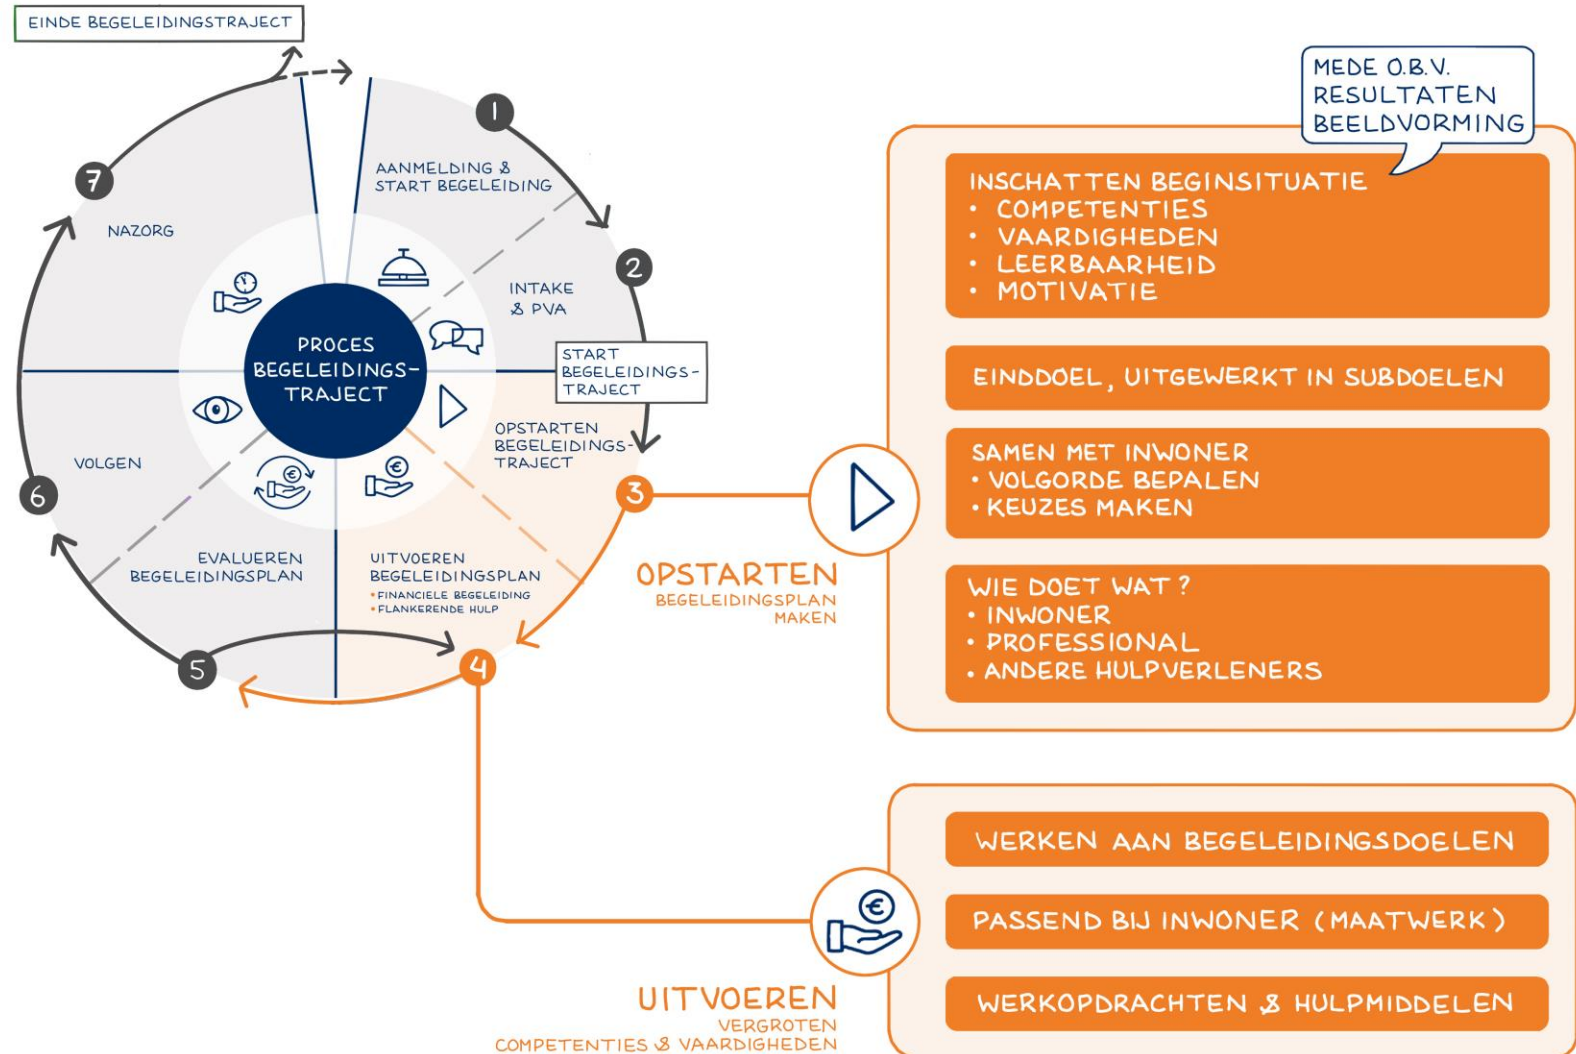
EINDE BEGELEIDINGSTRAJECT

1
AANMELDING & START BEGELEIDING

2
INTAKE & PVA

START BEGELEIDINGS-TRAJECT

OPSTARTEN BEGELEIDINGS-TRAJECT

3

UITVOEREN BEGELEIDINGSPLAN
• FINANCIELE BEGELEIDING
• FLANKERENDE HULP

4

5
EVALUEREN BEGELEIDINGSPLAN

6
VOLGEN

7
NAZORG

PROCES BEGELEIDINGS-TRAJECT

MEDE O.B.V. RESULTATEN BEELDVORMING

INSCHATTEN BEGINSITUATIE
• COMPETENTIES
• VAARDIGHEDEN
• LEERBAARHEID
• MOTIVATIE

EINDDOEL, UITGEWERKT IN SUBDOELEN

SAMEN MET INWONER
• VOLGORDE BEPALEN
• KEUZES MAKEN

WIE DOET WAT ?
• INWONER
• PROFESSIONAL
• ANDERE HULPVERLENERS

OPSTARTEN
BEGELEIDINGSPLAN MAKEN

WERKEN AAN BEGELEIDINGSDOELEN

PASSEND BIJ INWONER (MAATWERK)

WERKOPDRACHTEN & HULPMIDDELEN

UITVOEREN
VERGROTEN COMPETENTIES & VAARDIGHEDEN